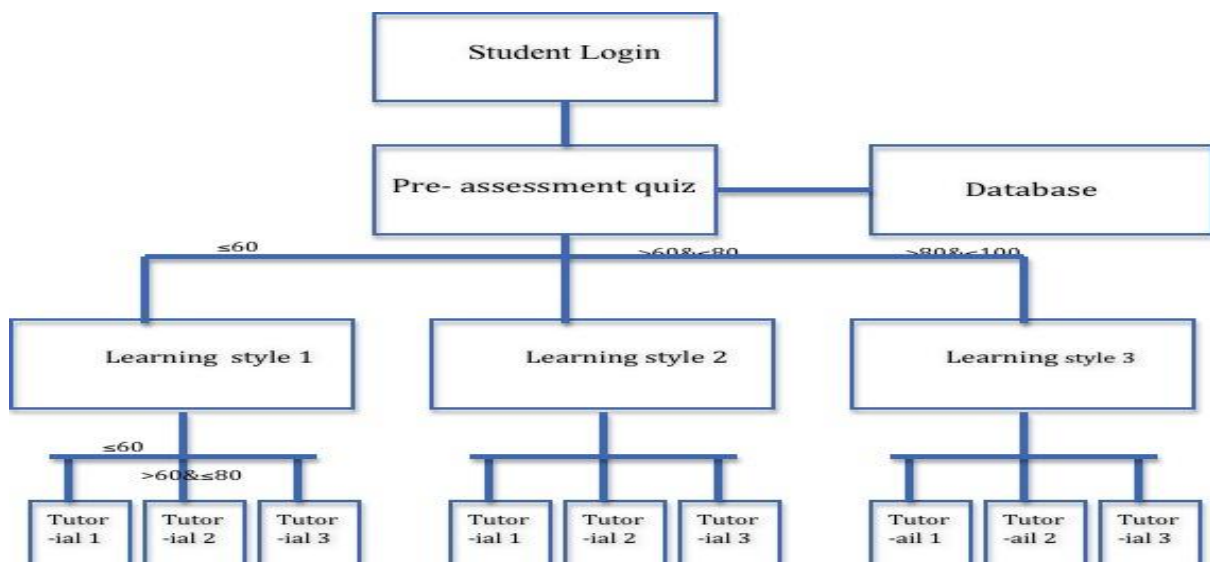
Student Login

Pre- assessment quiz

Database

≤60

>60&≤80

>80&≤100

Learning style 1

Learning style 2

Learning style 3

≤60

>60&≤80

Tutor -ial 1

Tutor -ial 2

Tutor -ial 3

Tutor -ial 1

Tutor -ial 2

Tutor -ial 3

Tutor -ail 1

Tutor -ail 2

Tutor -ial 3